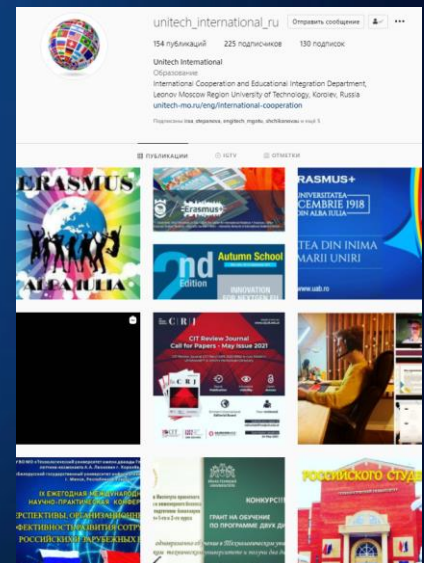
unitech_international_ru

Отправить сообщение

154 публикаций 225 подписчиков 130 подписок

Unitech International

Образование

International Cooperation and Educational Integration Department, Leonov Moscow Region University of Technology, Korolev, Russia

unitech-mo.ru/eng/international-cooperation

Подписаны: lisa_stepanova, engitech_mgotu, shchikanovau и ещё 5

ПУБЛИКАЦИИ IGTV ОТМЕТКИ

ERASMUS

ALBA IULIA

Erasmus+

2nd Edition

Autumn School

INNOVATION

ERASMUS+

UNIVERSITATEA

DECEMBRIE 1918

DIN ALBA IULIA

TEA DIN INIMA

MARII UNIRI

www.uab.ro

CIT Review Journal

Call for Papers - May Issue 2021

C|R|J

IX ЕЖЕГОДНАЯ МЕЖДУНАРОДН

НАУЧНО-ПРАКТИЧЕСКАЯ КОНФЕР

СПЕКТИВЫ, ОРГАНИЗАЦИОНН

ФЕКТИВНОСТЬ РАЗВИТИЯ СОТР

РОССИЙСКИХ И ЗАРУБЕЖНЫХ

КОНКУРС

ГРАНТ НА ОБУЧЕНИЕ ПО ПРОГРАММЕ ДВУХ ДИ

РОССИЙСКОГО СТУД

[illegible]